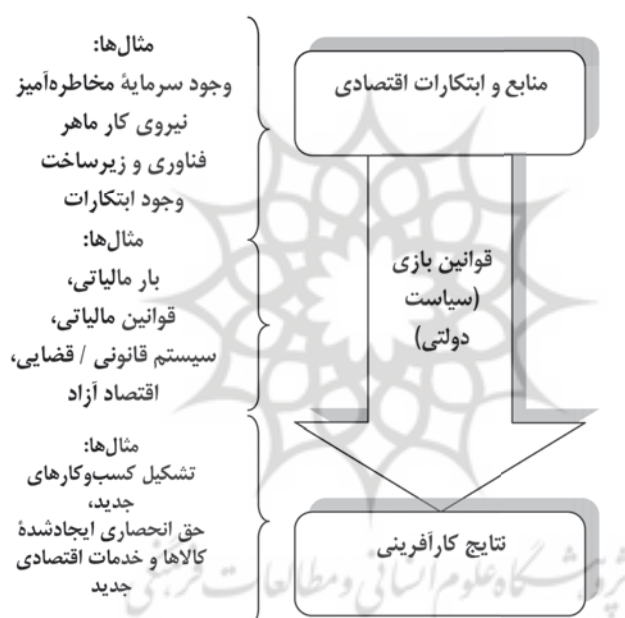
منابع و ابتکارات اقتصادی

قوانین بازی (سیاست دولتی)

نتایج کارآفرینی

مثال‌ها:
وجود سرمایهٔ مخاطره‌آمیز
نیروی کار ماهر
فناوری و زیرساخت
وجود ابتکارات

مثال‌ها:
بار مالیاتی،
قوانین مالیاتی،
سیستم قانونی / قضایی،
اقتصاد آزاد

مثال‌ها:
تشکیل کسب‌وکارهای جدید،
حق انحصاری ایجادشدهٔ کالاها و خدمات اقتصادی جدید

پژوهشگاه علوم انسانی و مطالعات فرهنگی